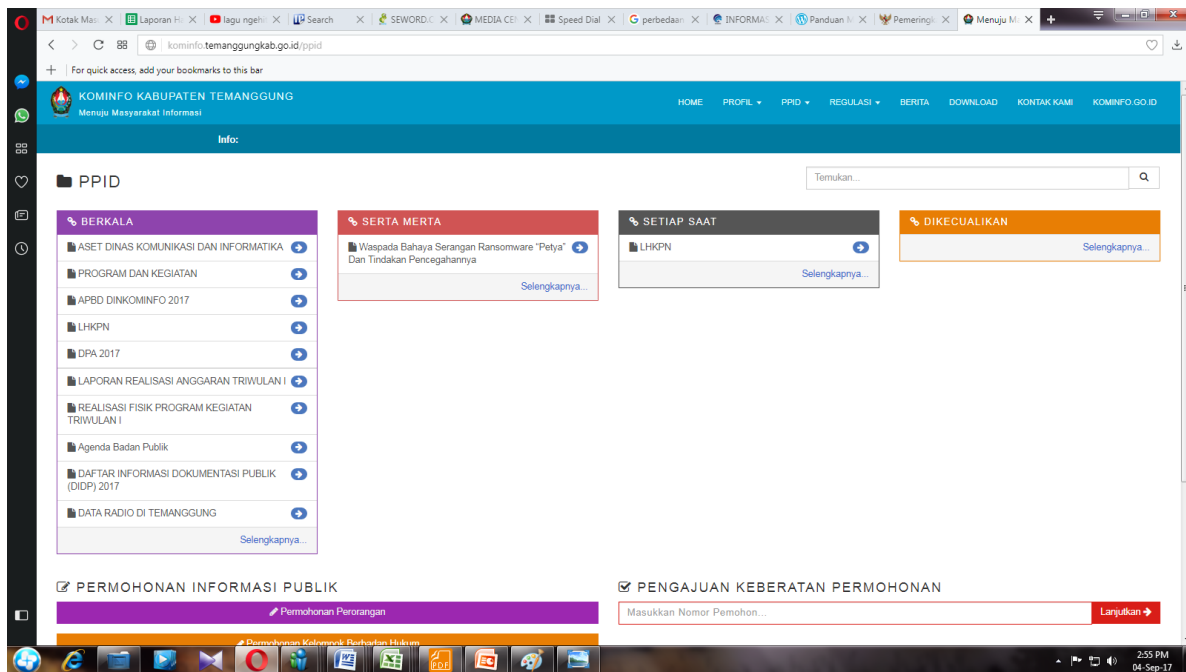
Kotak Mas × | Laporan H × | lagu ngeh × | Search × | SEWORD.C × | MEDIA CE × | Speed Dial × | perbedaan × | INFORMAS × | Panduan M × | Pemeringk × | Menuju M ×

kominfo.temanggungkab.go.id/ppid

For quick access, add your bookmarks to this bar

KOMINFO KABUPATEN TEMANGGUNG
Menuju Masyarakat Informasi

HOME PROFIL PPID REGULASI BERITA DOWNLOAD KONTAK KAMI KOMINFO.GO.ID

Info:

PPID

Temukan...

BERKALA
ASET DINAS KOMUNIKASI DAN INFORMATIKA
PROGRAM DAN KEGIATAN
APBD DINKOMINFO 2017
LHKPN
DPA 2017
LAPORAN REALISASI ANGGARAN TRIWULAN I
REALISASI FISIK PROGRAM KEGIATAN TRIWULAN I
Agenda Badan Publik
DAFTAR INFORMASI DOKUMENTASI PUBLIK (DIDP) 2017
DATA RADIO DI TEMANGGUNG
Selengkapnya...

SERTA MERTA
Waspada Bahaya Serangan Ransomware "Petya" Dan Tindakan Pencegahannya
Selengkapnya...

SETIAP SAAT
LHKPN
Selengkapnya...

DIKECUALIKAN
Selengkapnya...

PERMOHONAN INFORMASI PUBLIK
Permohonan Perorangan
Permohonan Kelompok Berbadan Hukum

PENGAJUAN KEBERATAN PERMOHONAN
Masukkan Nomor Pemohon...
Lanjutkan

2:55 PM
04-Sep-17